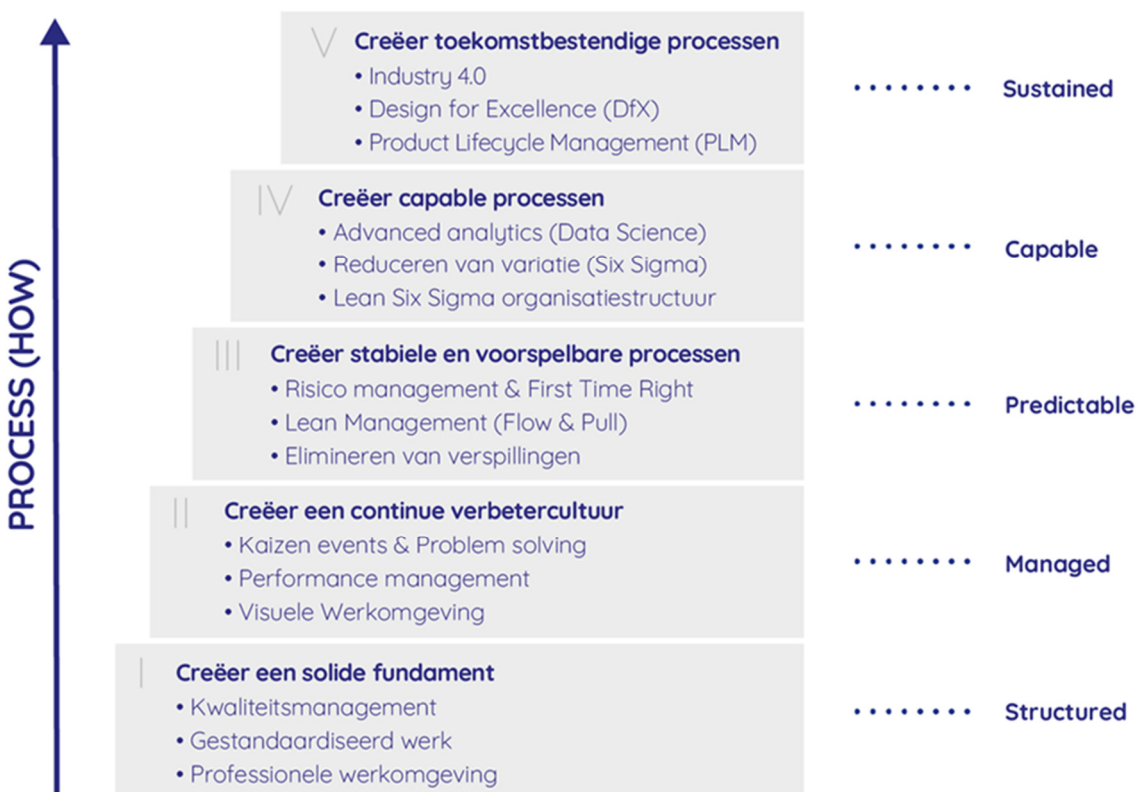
PROCESS (HOW)

V Creëer toekomstbestendige processen
• Industry 4.0
• Design for Excellence (DfX)
• Product Lifecycle Management (PLM)

Sustained

IV Creëer capable processen
• Advanced analytics (Data Science)
• Reduceren van variatie (Six Sigma)
• Lean Six Sigma organisatiestructuur

Capable

III Creëer stabiele en voorspelbare processen
• Risico management & First Time Right
• Lean Management (Flow & Pull)
• Elimineren van verspillingen

Predictable

II Creëer een continue verbetercultuur
• Kaizen events & Problem solving
• Performance management
• Visuele Werkomgeving

Managed

I Creëer een solide fundament
• Kwaliteitsmanagement
• Gestandaardiseerd werk
• Professionele werkomgeving

Structured